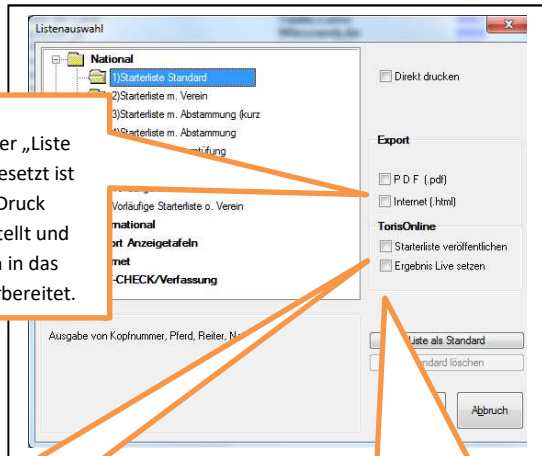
Listenauswahl

National
1)Starterliste Standard
2)Starterliste m. Verein
3)Starterliste m. Abstammung (kurz
4)Starterliste m. Abstammung
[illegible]tifung
Vorläufige Starterliste o. Verein
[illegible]rnational
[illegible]ort Anzeigetafeln
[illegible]rnet
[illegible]-CHECK/Verfassung

er „Liste
esetzt ist
Druck
tellt und
n in das
rbereitet.

Direkt drucken

Export
P D F (.pdf)
Internet (.html)

TorisOnline
Starterliste veröffentlichen
Ergebnis Live setzen

Ausgabe von Kopfnummer, Pferd, Reiter, Na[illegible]

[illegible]iste als Standard
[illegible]ndard löschen

Abbruch